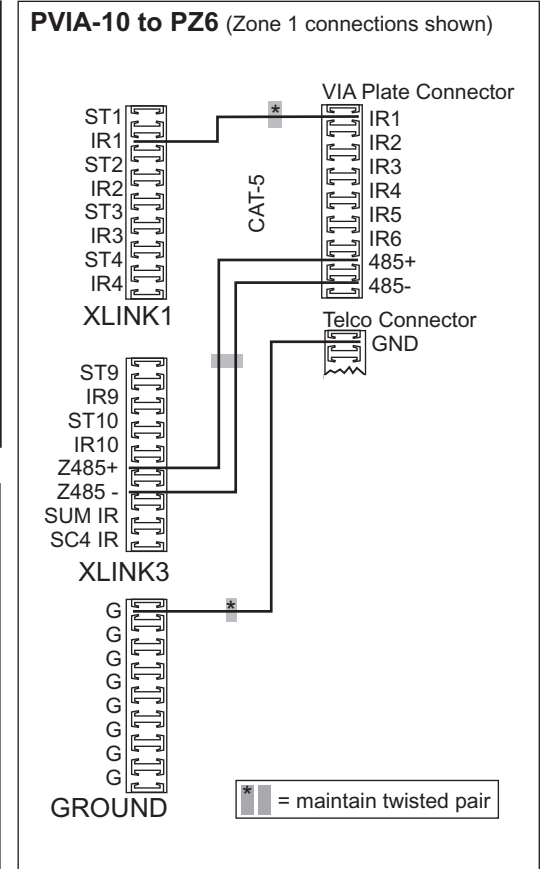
**PVIA-10 to PZ6** (Zone 1 connections shown)

VIA Plate Connector
IR1
IR2
IR3
IR4
IR5
IR6
485+
485-

ST1
IR1
ST2
IR2
ST3
IR3
ST4
IR4
XLINK1

*

CAT-5

Telco Connector
GND

ST9
IR9
ST10
IR10
Z485+
Z485 -
SUM IR
SC4 IR
XLINK3

G
G
G
G
G
G
G
G
GROUND

*

* = maintain twisted pair